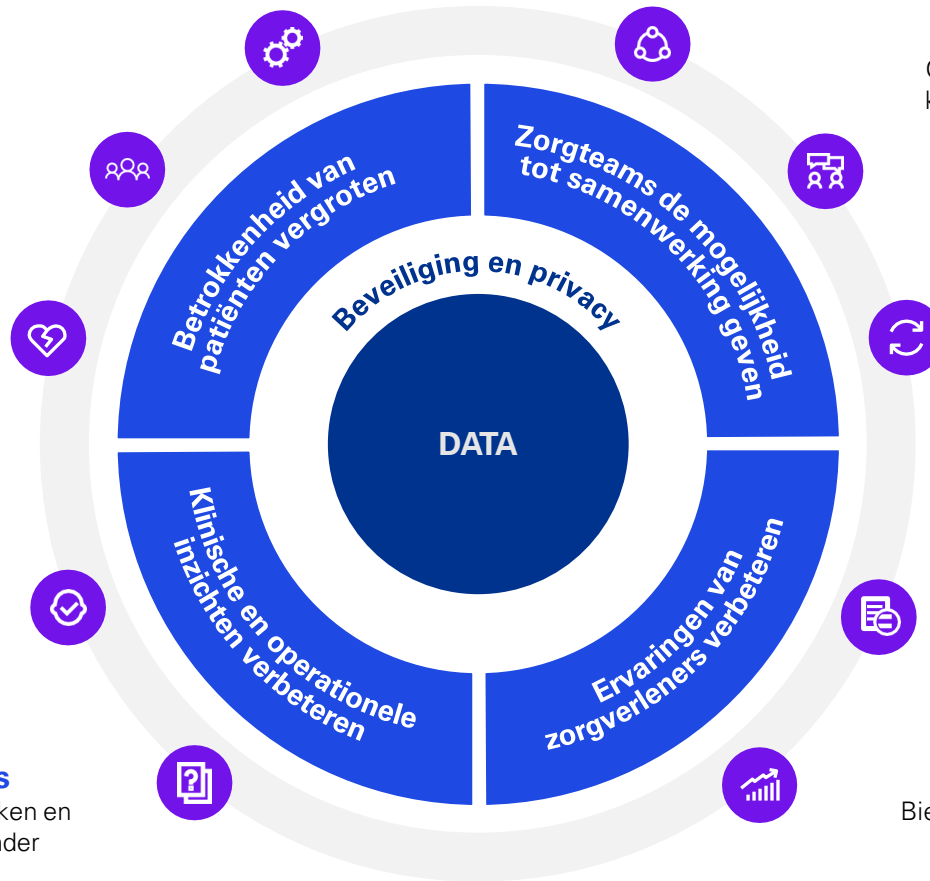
Betrokkenheid van patiënten vergroten

Zorgteams de mogelijkheid tot samenwerking geven

Beveiliging en privacy

DATA

Klinische en operationele inzichten verbeteren

Ervaringen van zorgverleners verbeteren

C
k

s
ken en
nder

Bie